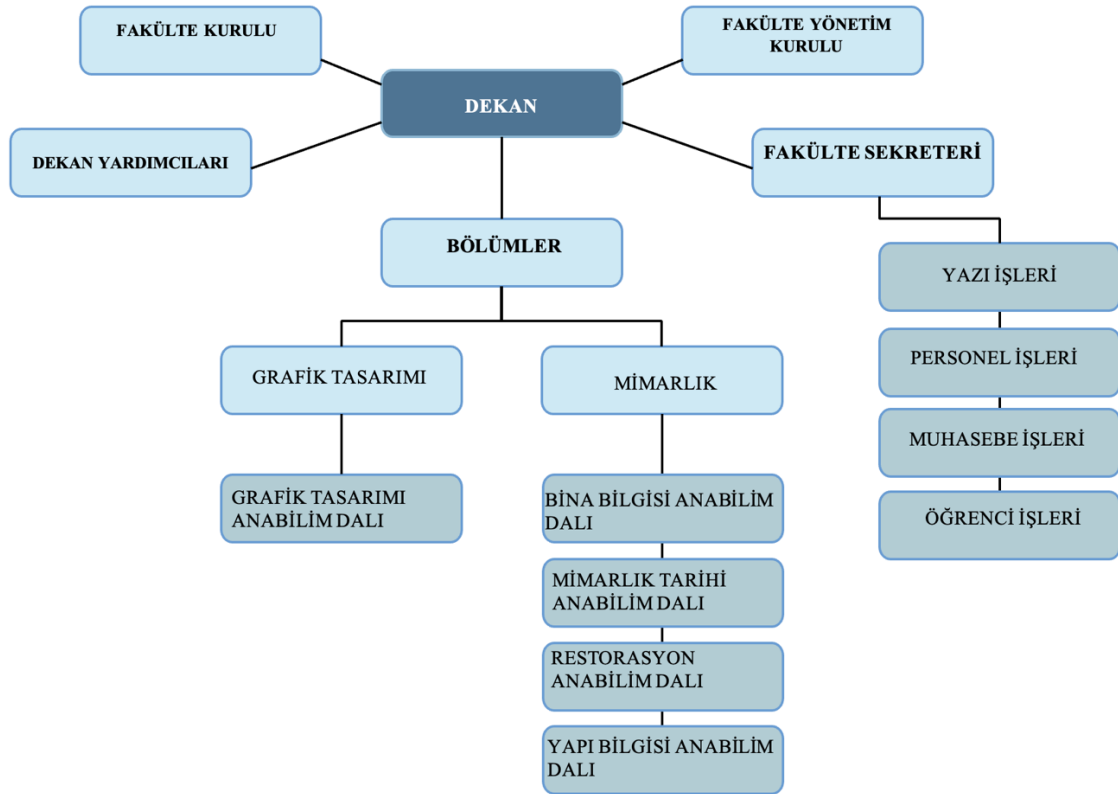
FAKÜLTE KURULU

FAKÜLTE YÖNETİM KURULU

DEKAN

DEKAN YARDIMCILARI

FAKÜLTE SEKRETERİ

BÖLÜMLER

YAZI İŞLERİ

PERSONEL İŞLERİ

MUHASEBE İŞLERİ

ÖĞRENCİ İŞLERİ

GRAFİK TASARIMI

MİMARLIK

GRAFİK TASARIMI ANABİLİM DALI

BİNA BİLGİSİ ANABİLİM DALI

MİMARLIK TARİHİ ANABİLİM DALI

RESTORASYON ANABİLİM DALI

YAPI BİLGİSİ ANABİLİM DALI